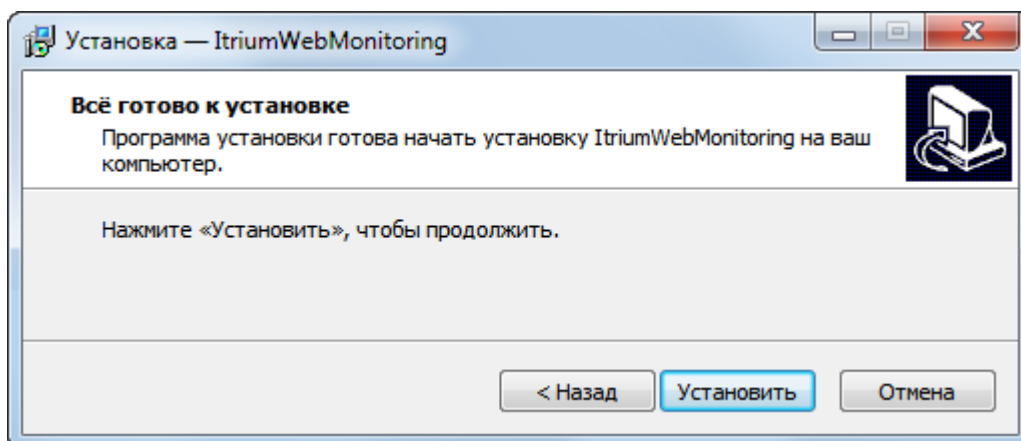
Установка — ItriumWebMonitoring

Всё готово к установке

Программа установки готова начать установку ItriumWebMonitoring на ваш компьютер.

Нажмите «Установить», чтобы продолжить.

< Назад

Установить

Отмена